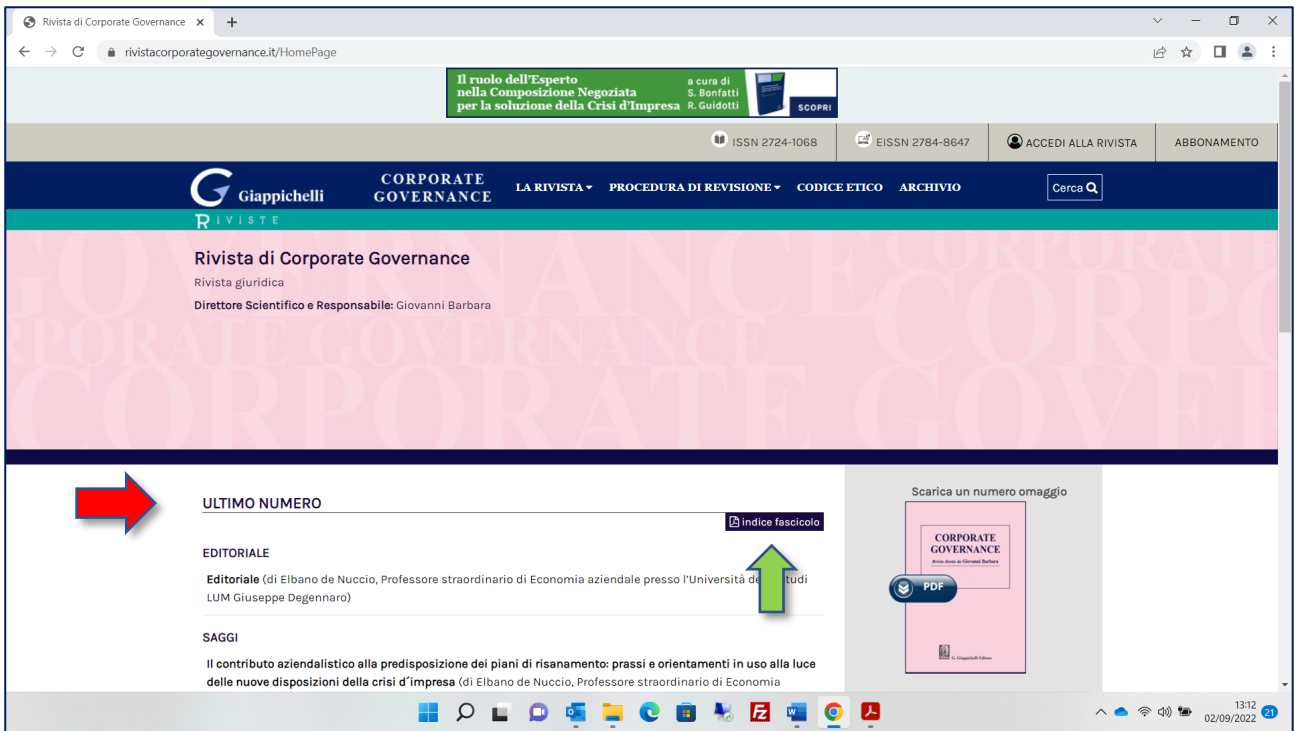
Rivista di Corporate Governance ×

rivistacorporategovernance.it/HomePage

Il ruolo dell'Esperto nella Composizione Negoziata per la soluzione della Crisi d'Impresa
a cura di S. Bonfatti R. Guidotti
SCOPRI

ISSN 2724-1068
EISSN 2784-8647
ACCEDI ALLA RIVISTA
ABBONAMENTO

Giappichelli
RIVISTE
CORPORATE GOVERNANCE
LA RIVISTA ▾
PROCEDURA DI REVISIONE ▾
CODICE ETICO
ARCHIVIO
Cerca

Rivista di Corporate Governance
Rivista giuridica
Direttore Scientifico e Responsabile: Giovanni Barbara

ULTIMO NUMERO
indice fascicolo

EDITORIALE
Editoriale (di Elbano de Nuccio, Professore straordinario di Economia aziendale presso l'Università de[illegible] Studi LUM Giuseppe Degennaro)

SAGGI
Il contributo aziendalistico alla predisposizione dei piani di risanamento: prassi e orientamenti in uso alla luce delle nuove disposizioni della crisi d'impresa (di Elbano de Nuccio, Professore straordinario di Economia

Scarica un numero omaggio
CORPORATE GOVERNANCE
Rivista diretta da Giovanni Barbara
PDF
G. Giappichelli Editore

13:12
02/09/2022
21